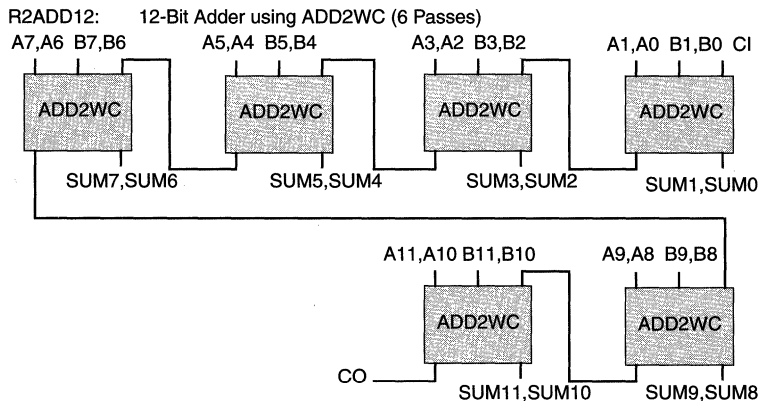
R2ADD12: 12-Bit Adder using ADD2WC (6 Passes)

A7,A6 B7,B6
ADD2WC
SUM7,SUM6

A5,A4 B5,B4
ADD2WC
SUM5,SUM4

A3,A2 B3,B2
ADD2WC
SUM3,SUM2

A1,A0 B1,B0 CI
ADD2WC
SUM1,SUM0

A11,A10 B11,B10
ADD2WC
CO
SUM11,SUM10

A9,A8 B9,B8
ADD2WC
SUM9,SUM8